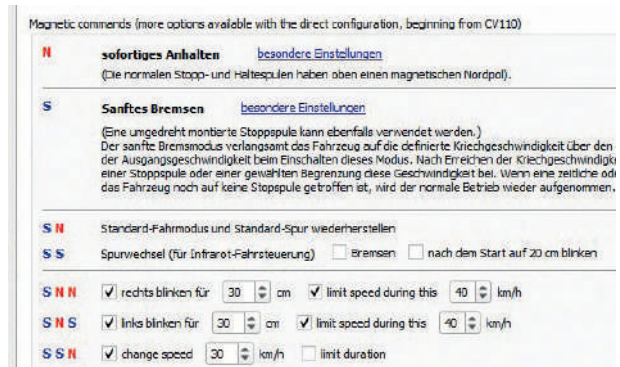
Magnetic commands (more options available with the direct configuration, beginning from CV110)

N sofortiges Anhalten besondere Einstellungen
(Die normalen Stopp- und Haltespulen haben oben einen magnetischen Nordpol).

S Sanftes Bremsen besondere Einstellungen
(Eine umgedreht montierte Stoppspule kann ebenfalls verwendet werden.)
Der sanfte Bremsmodus verlangsamt das Fahrzeug auf die definierte Kriechgeschwindigkeit über den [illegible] der Ausgangsgeschwindigkeit beim Einschalten dieses Modus. Nach Erreichen der Kriechgeschwindigk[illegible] einer Stoppspule oder einer gewählten Begrenzung diese Geschwindigkeit bei. Wenn eine zeitliche od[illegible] das Fahrzeug noch auf keine Stopspule getroffen ist, wird der normale Betrieb wieder aufgenommen.

S N Standard-Fahrmodus und Standard-Spur wiederherstellen

S S Spurwechsel (für Infrarot-Fahrsteuerung) Bremsen nach dem Start auf 20 cm blinken

S N N rechts blinken für 30 cm limit speed during this 40 km/h

S N S links blinken für 30 cm limit speed during this 40 km/h

S S N change speed 30 km/h limit duration